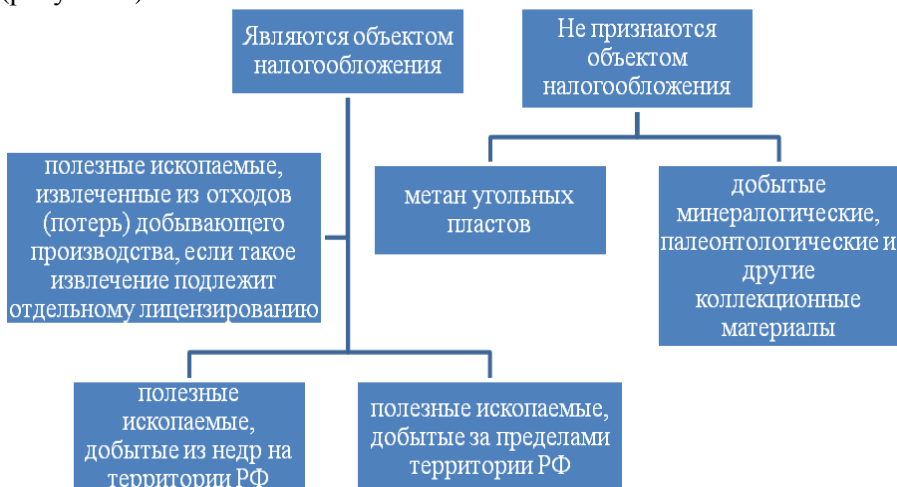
Являются объектом налогообложения

Не признаются объектом налогообложения

полезные ископаемые, извлеченные из отходов (потерь) добывающего производства, если такое извлечение подлежит отдельному лицензированию

метан угольных пластов

добытые минералогические, палеонтологические и другие коллекционные материалы

полезные ископаемые, добытые из недр на территории РФ

полезные ископаемые, добытые за пределами территории РФ